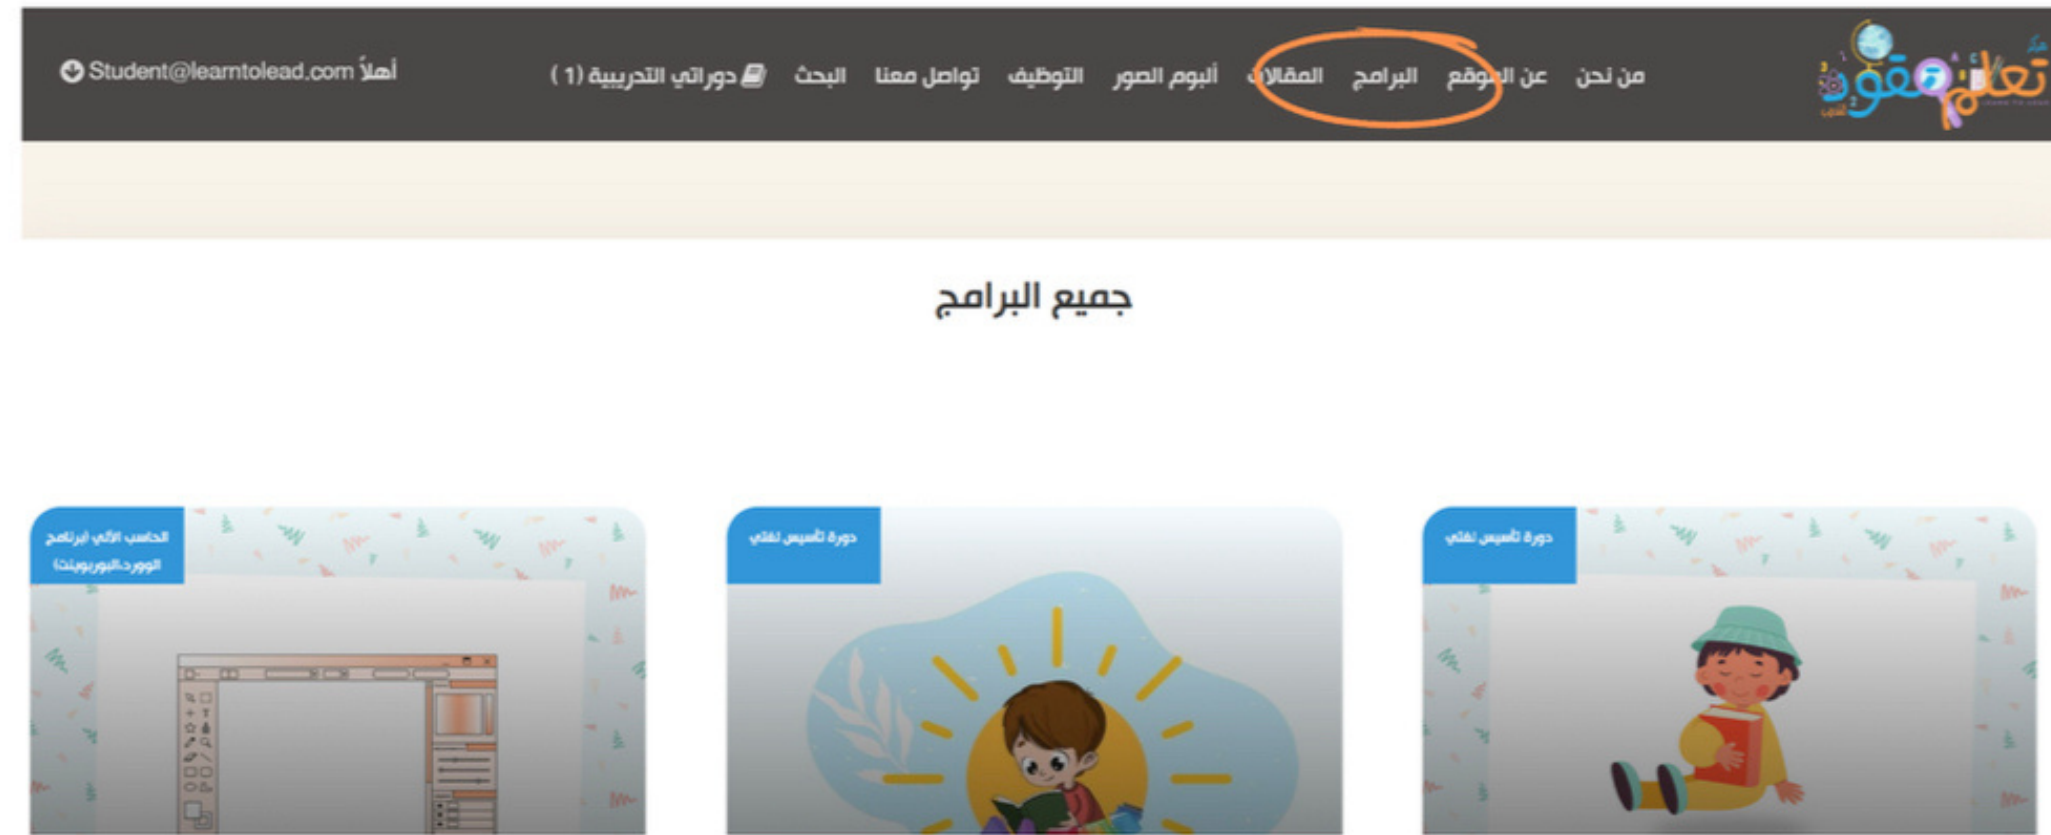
تعلّم لتقود

من نحن عن الموقع البرامج المقالات ألبوم الصور التوظيف تواصل معنا البحث دوراتي التدريبية (1)

أهلاً Student@learntolead.com

جميع البرامج

دورة تأسيس لغتي

دورة تأسيس لغتي

الحاسب الآلي (برنامج الوورد،البوربوينت)